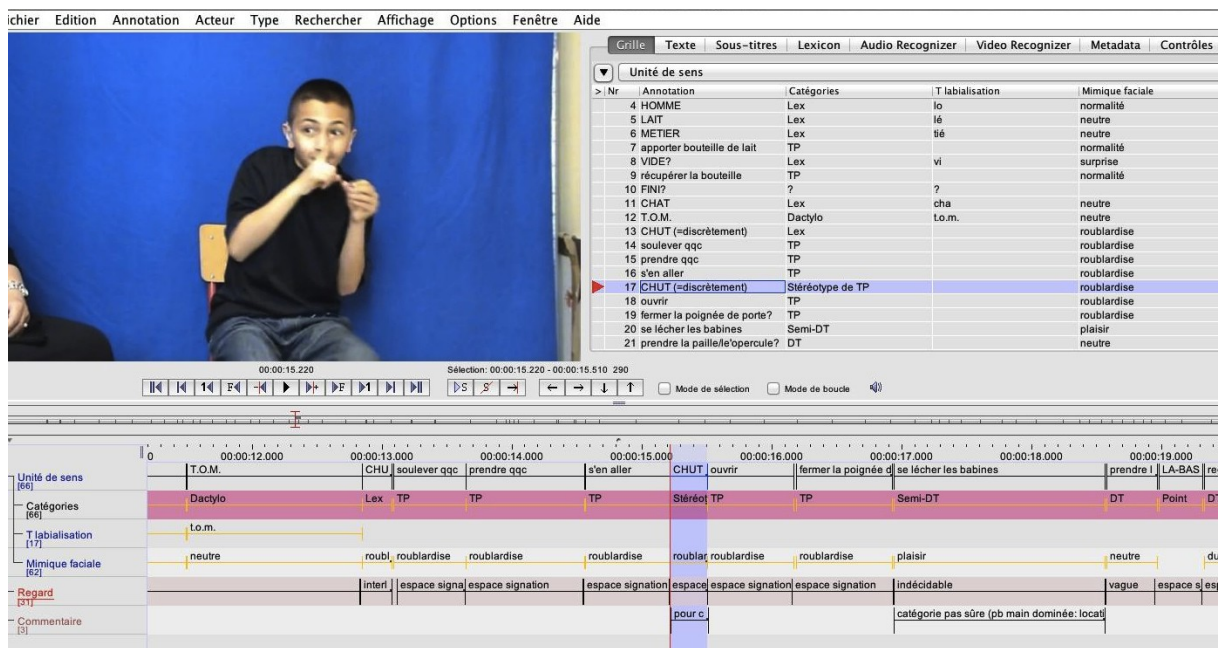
ichier Edition Annotation Acteur Type Rechercher Affichage Options Fenêtre Aide

Grille Texte Sous-titres Lexicon Audio Recognizer Video Recognizer Metadata Contrôles

Unité de sens

| Nr | Annotation | Catégories | T labialisation | Mimique faciale |
|---|---|---|---|---|
| 4 | HOMME | Lex | lo | normalité |
| 5 | LAIT | Lex | lé | neutre |
| 6 | METIER | Lex | tié | neutre |
| 7 | apporter bouteille de lait | TP | | normalité |
| 8 | VIDE? | Lex | vi | surprise |
| 9 | récupérer la bouteille | TP | | normalité |
| 10 | FINI? | ? | ? | |
| 11 | CHAT | Lex | cha | neutre |
| 12 | T.O.M. | Dactylo | t.o.m. | neutre |
| 13 | CHUT (=discrètement) | Lex | | roublardise |
| 14 | soulever qqc | TP | | roublardise |
| 15 | prendre qqc | TP | | roublardise |
| 16 | s'en aller | TP | | roublardise |
| 17 | CHUT (=discrètement) | Stéréotype de TP | | roublardise |
| 18 | ouvrir | TP | | roublardise |
| 19 | fermer la poignée de porte? | TP | | roublardise |
| 20 | se lécher les babines | Semi-DT | | plaisir |
| 21 | prendre la paille/le'opercule? | DT | | neutre |

00:00:15.220 Sélection: 00:00:15.220 - 00:00:15.510 290

Mode de sélection Mode de boucle

0 00:00:12.000 00:00:13.000 00:00:14.000 00:00:15.000 00:00:16.000 00:00:17.000 00:00:18.000 00:00:19.000

Unité de sens [66] T.O.M. CHU soulever qqc prendre qqc s'en aller CHUT ouvrir fermer la poignée d se lécher les babines prendre l LA-BAS re

Catégories [66] Dactylo Lex TP TP TP Stéréot TP TP Semi-DT DT Point D

T labialisation [17] t.o.m.

Mimique faciale [62] neutre roubl roublardise roublardise roublardise roublar roublardise roublardise plaisir neutre du

Regard [31] interl espace signa espace signation espace signation espace espace signation espace signation indécidable vague espace s esp

Commentaire [3] pour c catégorie pas sûre (pb main dominée: locati